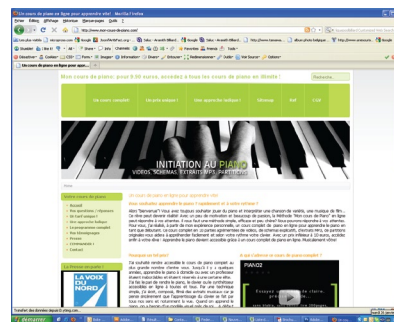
Un cours de piano en ligne pour apprendre vite! - Mozilla Firefox

Fichier Édition Affichage Historique Marque-pages Outils ?

http://www.mon-cours-de-piano.com/

Mon cours de piano: pour 9.90 euros, accédez à tous les cours de piano en illimité !

Recherche...

Un cours complet | Un prix unique ! | Vous apprendrez facilement ! | Sitemap | Rss | FAQ

INITIATION AU PIANO
VIDEOS, SCHEMAS, EXTRAITS MP3, PARTITIONS

Home

Mon cours de piano

- Accueil
- Nos questions / réponses
- Un cours unique
- Vous apprendrez facilement
- Lancez-vous
- Nos témoignages
- Presse
- Contact

Un cours de piano en ligne pour apprendre vite!

Vous souhaitez apprendre le piano ? rapidement et à votre rythme ?

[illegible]

Pourquoi un tel piano?

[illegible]

À quoi ressemble un cours de piano complet ?

LA VOIX DU NORD

PIANO2

Transfert des données depuis...

démarrer